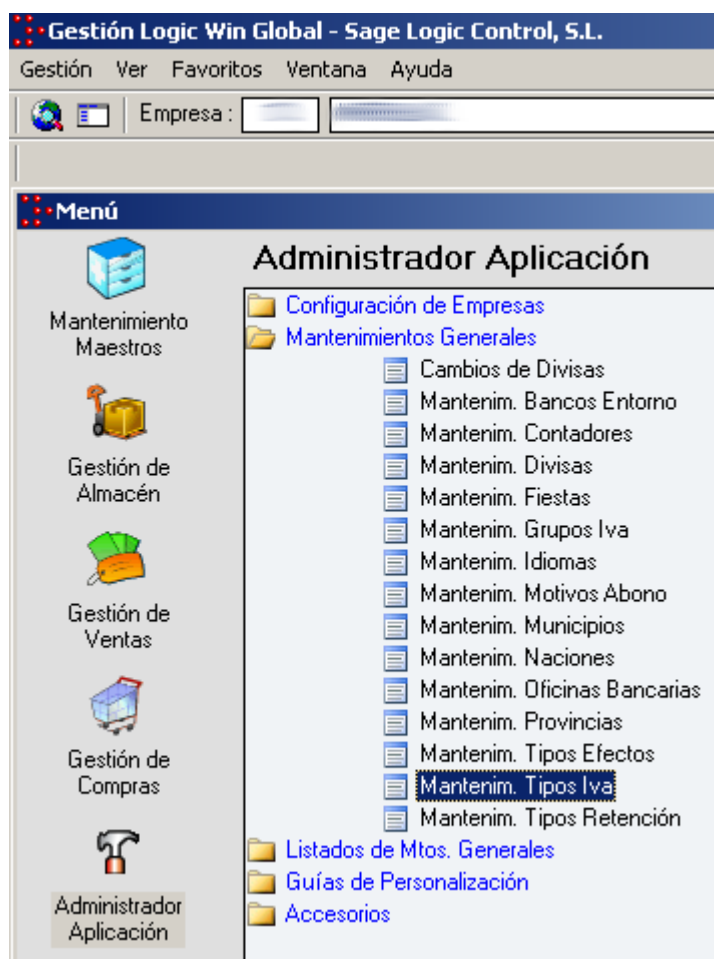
Gestión Logic Win Global - Sage Logic Control, S.L.

Gestión Ver Favoritos Ventana Ayuda

Empresa : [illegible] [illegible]

Menú

Mantenimiento Maestros

Gestión de Almacén

Gestión de Ventas

Gestión de Compras

Administrador Aplicación

Administrador Aplicación

Configuración de Empresas
Mantenimientos Generales
Cambios de Divisas
Mantenim. Bancos Entorno
Mantenim. Contadores
Mantenim. Divisas
Mantenim. Fiestas
Mantenim. Grupos Iva
Mantenim. Idiomas
Mantenim. Motivos Abono
Mantenim. Municipios
Mantenim. Naciones
Mantenim. Oficinas Bancarias
Mantenim. Provincias
Mantenim. Tipos Efectos
Mantenim. Tipos Iva
Mantenim. Tipos Retención
Listados de Mtos. Generales
Guías de Personalización
Accesorios